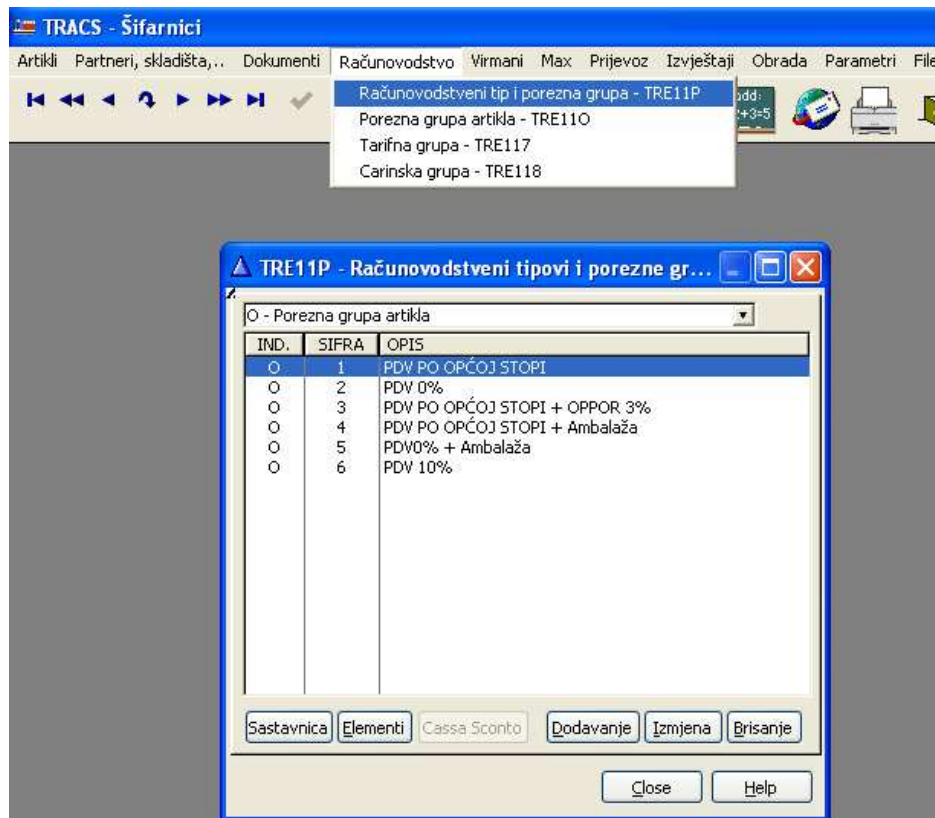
TRACS - Šifarnici

Artikli Partneri, skladišta,.. Dokumenti Računovodstvo Virmani Max Prijevoz Izvještaji Obrada Parametri File

Računovodstveni tip i porezna grupa - TRE11P
Porezna grupa artikla - TRE11O
Tarifna grupa - TRE117
Carinska grupa - TRE118

add: 2+3=5

TRE11P - Računovodstveni tipovi i porezne gr...

O - Porezna grupa artikla

| IND. | SIFRA | OPIS |
|---|---|---|
| O | 1 | PDV PO OPĆOJ STOPI |
| O | 2 | PDV 0% |
| O | 3 | PDV PO OPĆOJ STOPI + OPPOR 3% |
| O | 4 | PDV PO OPĆOJ STOPI + Ambalaža |
| O | 5 | PDV0% + Ambalaža |
| O | 6 | PDV 10% |

Sastavnica Elementi Cassa Sconto Dodavanje Izmjena Brisanje

Close Help